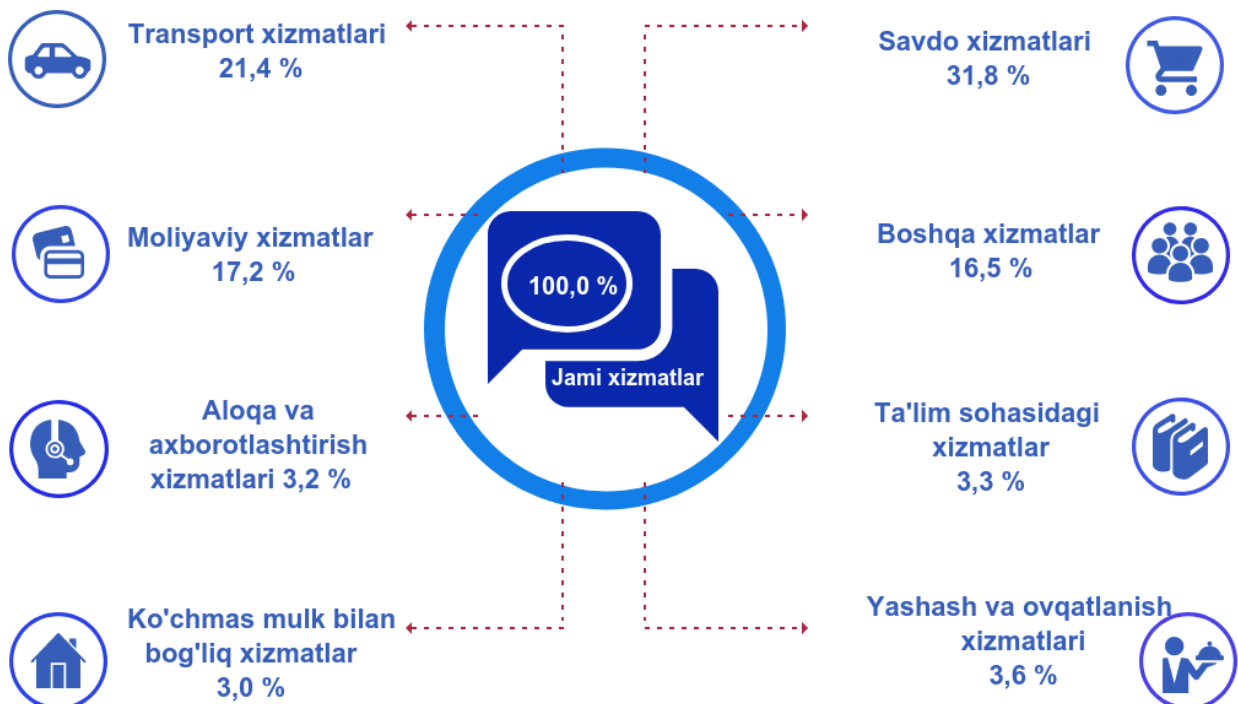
Transport xizmatlari
21,4 %

Savdo xizmatlari
31,8 %

Moliyaviy xizmatlar
17,2 %

100,0 %

Jami xizmatlar

Boshqa xizmatlar
16,5 %

Aloqa va axborotlashtirish xizmatlari 3,2 %

Ta'lim sohasidagi xizmatlar
3,3 %

Ko'chmas mulk bilan bog'liq xizmatlar
3,0 %

Yashash va ovqatlanish xizmatlari
3,6 %